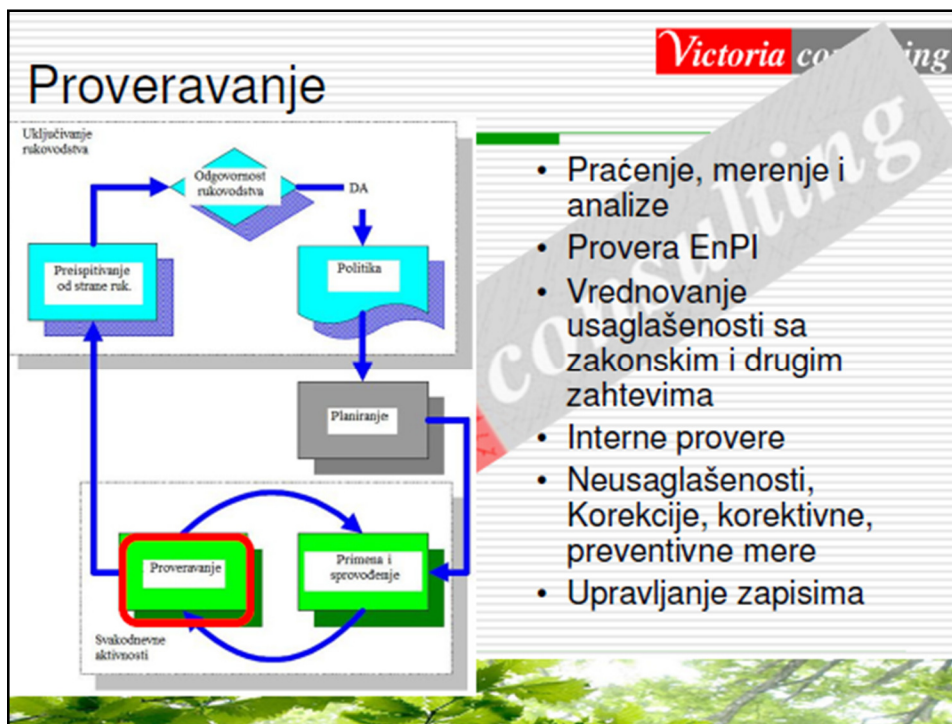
Victoria consulting

Proveravanje

Uključivanje rukovodstva

Odgovornost rukovodstva

DA

Preispitivanje od strane ruk.

Politika

Planiranje

Proveravanje

Primena i sprovođenje

Svakodnevne aktivnosti

- Praćenje, merenje i analize
- Provera EnPI
- Vrednovanje usaglašenosti sa zakonskim i drugim zahtevima
- Interne provere
- Neusaglašenosti, Korekcije, korektivne, preventivne mere
- Upravljanje zapisima